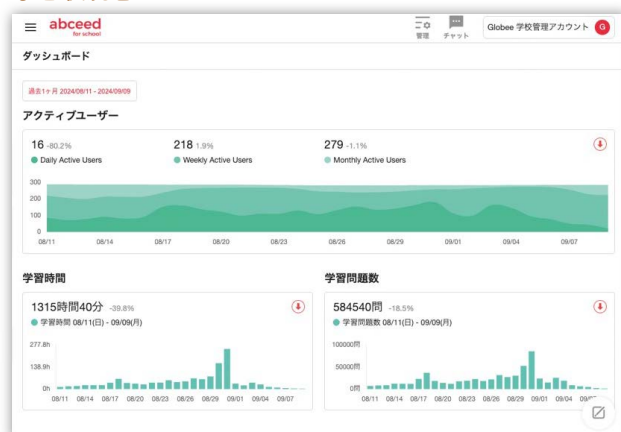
abceed
for school

管理 チャット Globee 学校管理アカウント G

ダッシュボード

過去1ヶ月 2024/08/11 - 2024/09/09

アクティブユーザー

16 -80.2%
Daily Active Users

218 1.9%
Weekly Active Users

279 -1.1%
Monthly Active Users

300
200
100
0
08/11 08/14 08/17 08/20 08/23 08/26 08/29 09/01 09/04 09/07

学習時間

1315時間40分 -39.8%
学習時間 08/11(日) - 09/09(月)

277.8h
138.9h
0h
08/11 08/14 08/17 08/20 08/23 08/26 08/29 09/01 09/04 09/07

学習問題数

584540問 -18.5%
学習問題数 08/11(日) - 09/09(月)

100000問
50000問
0問
08/11 08/14 08/17 08/20 08/23 08/26 08/29 09/01 09/04 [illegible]